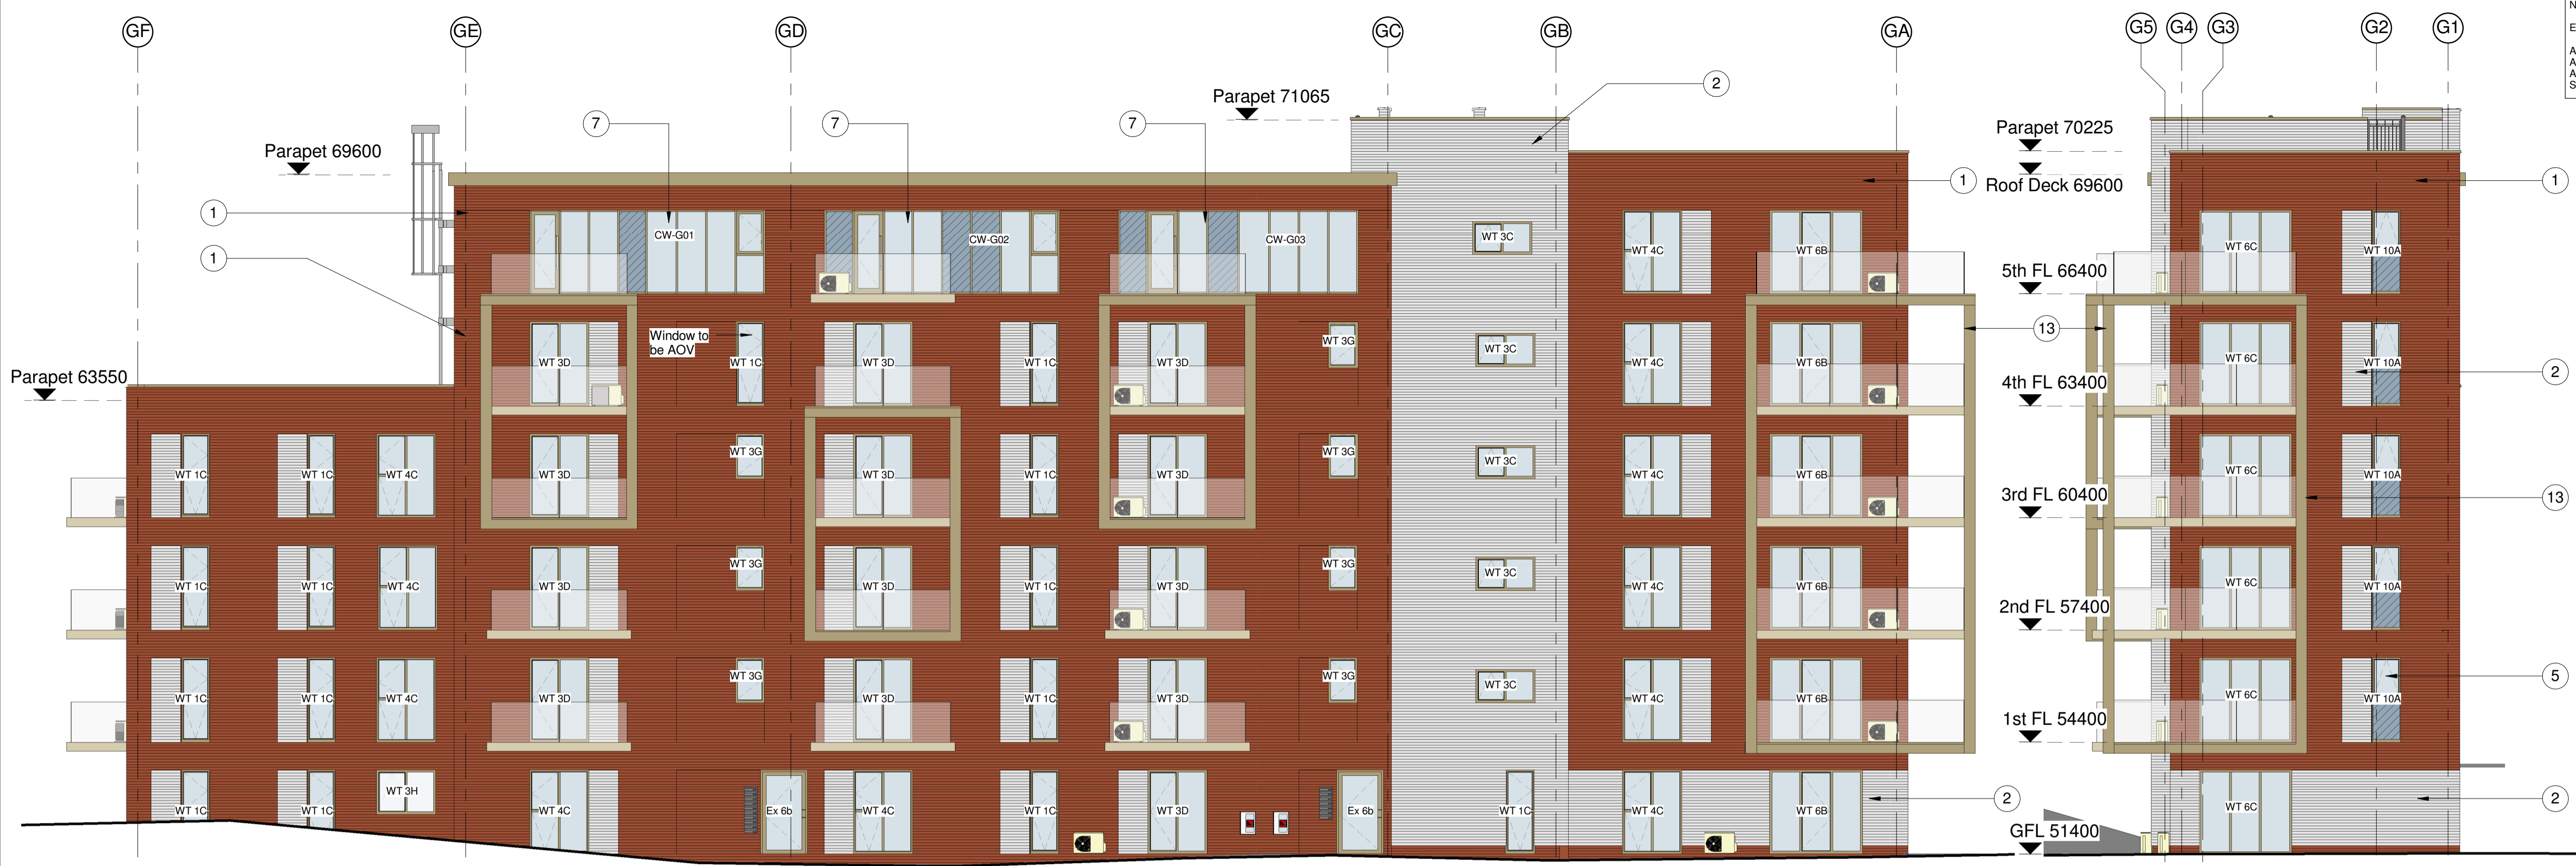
GF GE GD GC GB GA G5 G4 G3 G2 G1

Parapet 71065

2

Parapet 69600

7 7 7

Parapet 70225

Roof Deck 69600

1 1 1 1

CW-G01 CW-G02 CW-G03

WT 3C

WT 4C WT 6B

5th FL 66400

WT 6C WT 10A

Parapet 63550

Window to be AOV

WT 1C

WT 3D WT 3D WT 1C WT 3D WT 3G

13

4th FL 63400

2

WT 3G WT 3C WT 4C WT 6B WT 6C WT 10A

WT 1C WT 1C WT 4C WT 3D WT 3D WT 1C WT 3D WT 3G

3rd FL 60400

13

WT 3C WT 4C WT 6B WT 6C WT 10A

WT 1C WT 1C WT 4C WT 3D WT 3G WT 3D WT 1C WT 3D WT 3G

2nd FL 57400

WT 3C WT 4C WT 6B WT 6C WT 10A

WT 1C WT 1C WT 4C WT 3D WT 3G WT 3D WT 1C WT 3D WT 3G

1st FL 54400

5

WT 3C WT 4C WT 6B WT 6C WT 10A

WT 1C WT 1C WT 3H WT 4C Ex 6b WT 4C WT 1C WT 3D Ex 6b WT 1C WT 4C WT 6B WT 6C

2 2

GFL 51400